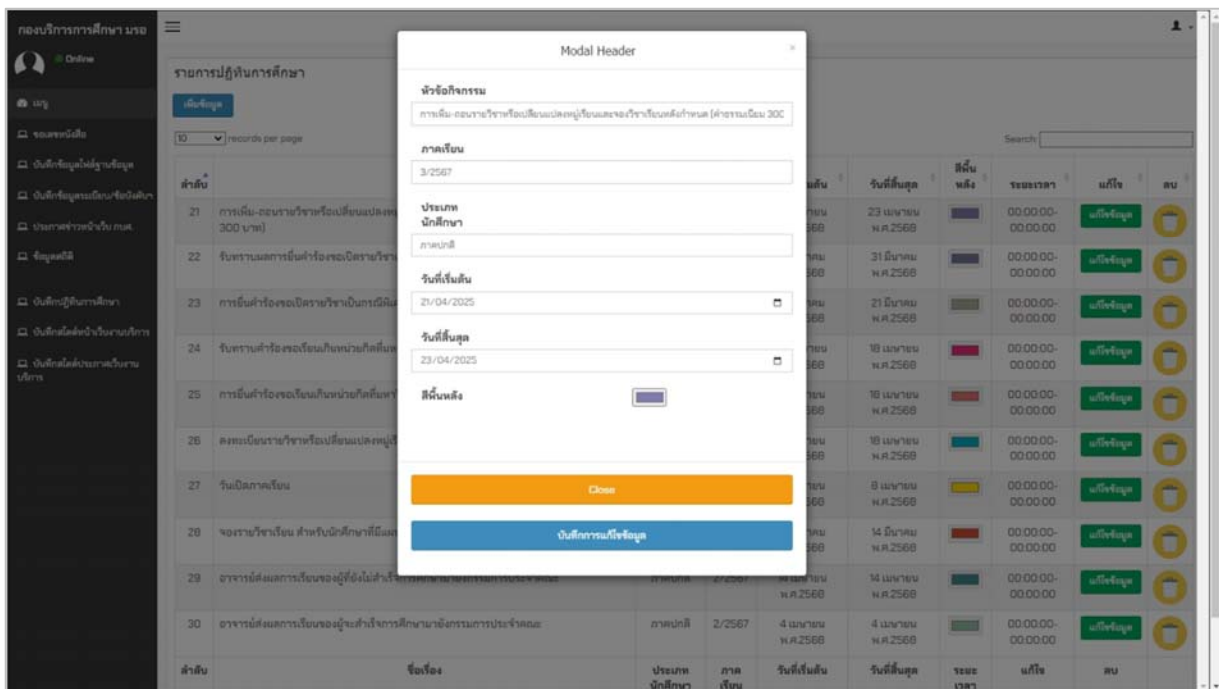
กองบริการการศึกษา มรอ

Online

เมนู

ขอเลขหนังสือ

บันทึกข้อมูลใฝ่ฐานข้อมูล

บันทึกข้อมูลระเบียน/ข้อบังคับ

ประกาศข่าวหน้าเว็บ กบศ.

ข้อมูลสถิติ

บันทึกปฏิทินการศึกษา

บันทึกลิงค์หน้าเว็บงานบริการ

บันทึกลิงค์ประกาศเว็บงานบริการ

รายการปฏิทินการศึกษา

เพิ่มข้อมูล

10 records per page

Search:

| ลำดับ | ชื่อเรื่อง | ประเภทนักศึกษา | ภาคเรียน | วันที่เริ่มต้น | วันที่สิ้นสุด | สีพื้นหลัง | ระยะเวลา | แก้ไข | ลบ |
|---|---|---|---|---|---|---|---|---|---|
| 21 | การเพิ่ม-ถอนรายวิชาหรือเปลี่ยนแปลงหมู่ 300 บาท) | | | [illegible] | 23 เมษายน พ.ศ.2568 | | 00:00:00-00:00:00 | แก้ไขข้อมูล | |
| 22 | รับทราบผลการยื่นคำร้องขอเปิดรายวิชา | | | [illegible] | 31 มีนาคม พ.ศ.2568 | | 00:00:00-00:00:00 | แก้ไขข้อมูล | |
| 23 | การยื่นคำร้องขอเปิดรายวิชาเป็นกรณีพิเศ | | | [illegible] | 21 มีนาคม พ.ศ.2568 | | 00:00:00-00:00:00 | แก้ไขข้อมูล | |
| 24 | รับทราบคำร้องขอเรียนเกินหน่วยกิตที่แ | | | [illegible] | 18 เมษายน พ.ศ.2568 | | 00:00:00-00:00:00 | แก้ไขข้อมูล | |
| 25 | การยื่นคำร้องขอเรียนเกินหน่วยกิตที่แห | | | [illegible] | 18 เมษายน พ.ศ.2568 | | 00:00:00-00:00:00 | แก้ไขข้อมูล | |
| 26 | ลงทะเบียนรายวิชาหรือเปลี่ยนแปลงหมู่ | | | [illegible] | 18 เมษายน พ.ศ.2568 | | 00:00:00-00:00:00 | แก้ไขข้อมูล | |
| 27 | วันเปิดภาคเรียน | | | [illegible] | 8 เมษายน พ.ศ.2568 | | 00:00:00-00:00:00 | แก้ไขข้อมูล | |
| 28 | จองรายวิชาเรียน สำหรับนักศึกษาที่มีแผ | | | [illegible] | 14 มีนาคม พ.ศ.2568 | | 00:00:00-00:00:00 | แก้ไขข้อมูล | |
| 29 | อาจารย์ส่งผลการเรียนของผู้ที่ยังไม่สำเร็จการศึกษา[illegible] | ภาคปกติ | 2/2567 | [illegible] พ.ศ.2568 | 14 เมษายน พ.ศ.2568 | | 00:00:00-00:00:00 | แก้ไขข้อมูล | |
| 30 | อาจารย์ส่งผลการเรียนของผู้จะสำเร็จการศึกษามายังกรรมการประจำคณะ | ภาคปกติ | 2/2567 | 4 เมษายน พ.ศ.2568 | 4 เมษายน พ.ศ.2568 | | 00:00:00-00:00:00 | แก้ไขข้อมูล | |
| ลำดับ | ชื่อเรื่อง | ประเภทนักศึกษา | ภาคเรียน | วันที่เริ่มต้น | วันที่สิ้นสุด | ระยะเวลา | แก้ไข | ลบ | |

Modal Header

×

หัวข้อกิจกรรม

การเพิ่ม-ถอนรายวิชาหรือเปลี่ยนแปลงหมู่เรียนและจองวิชาเรียนหลังกำหนด (ค่าธรรมเนียม 300

ภาคเรียน

3/2567

ประเภทนักศึกษา

ภาคปกติ

วันที่เริ่มต้น

21/04/2025

วันที่สิ้นสุด

23/04/2025

สีพื้นหลัง

Close

บันทึกการแก้ไขข้อมูล